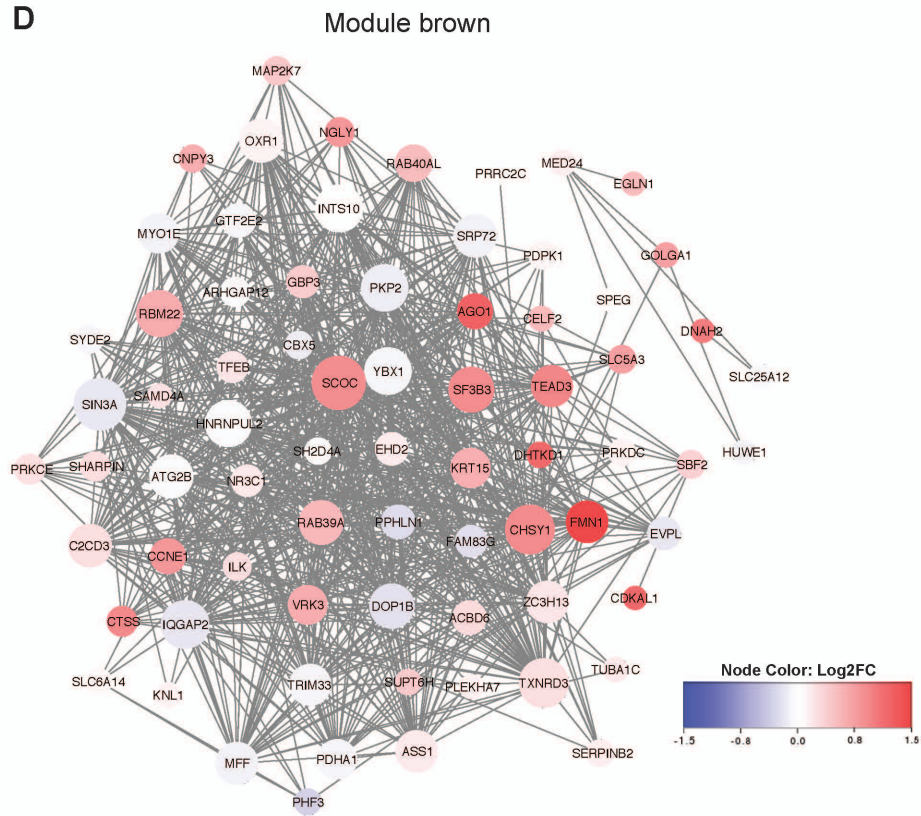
D

Module brown

MAP2K7
OXR1
NGLY1
CNPY3
RAB40AL
PRRC2C
MED24
EGLN1
INTS10
GTF2E2
MYO1E
SRP72
PDPK1
GOLGA1
GBP3
ARHGAP12
PKP2
SPEG
RBM22
AGO1
CELF2
DNAH2
SYDE2
CBX5
SLC5A3
SLC25A12
TFEB
SCOC
YBX1
SAMD4A
SF3B3
TEAD3
SIN3A
HNRNPUL2
SH2D4A
EHD2
DHTKD1
PRKDC
HUWE1
PRKCE
SHARPIN
ATG2B
NR3C1
KRT15
SBF2
RAB39A
PPHLN1
FMN1
C2CD3
FAM83G
CHSY1
EVPL
CCNE1
ILK
ZC3H13
VRK3
DOP1B
ACBD6
CDKAL1
CTSS
IQGAP2
SLC6A14
KNL1
TRIM33
SUPT6H
PLEKHA7
TXNRD3
TUBA1C
Node Color: Log2FC
-1.5
-0.8
0.0
0.8
1.5
MFF
PDHA1
ASS1
SERPINB2
PHF3